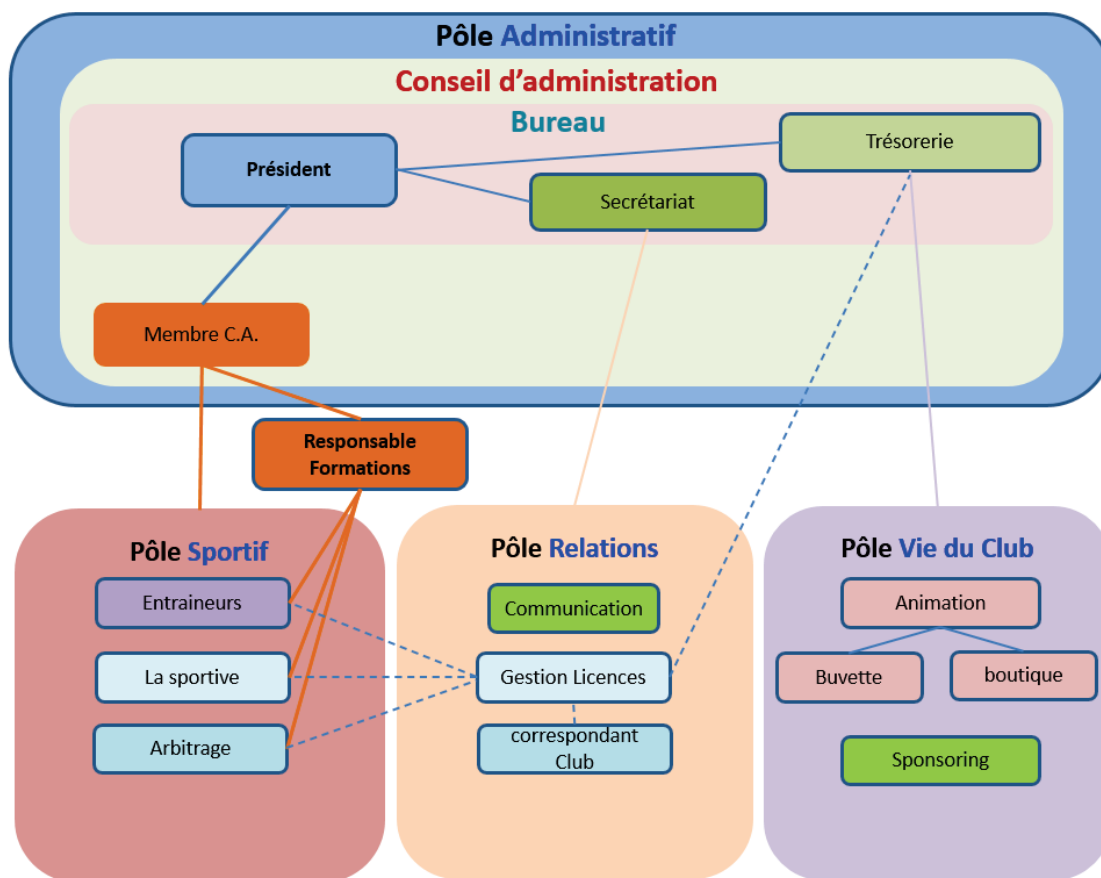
Pôle Administratif

Conseil d'administration

Bureau

Président

Trésorerie

Secrétariat

Membre C.A.

Responsable Formations

Pôle Sportif

Entraineurs

La sportive

Arbitrage

Pôle Relations

Communication

Gestion Licences

correspondant Club

Pôle Vie du Club

Animation

Buvette

boutique

Sponsoring